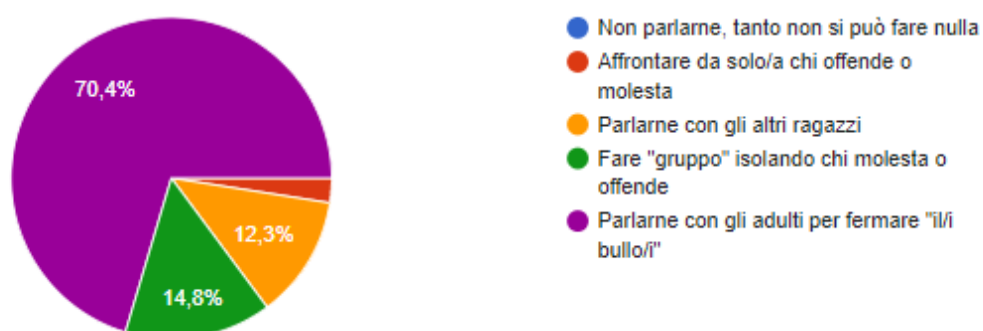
70,4%

12,3%

14,8%

Non parlarne, tanto non si può fare nulla

Affrontare da solo/a chi offende o molesta

Parlarne con gli altri ragazzi

Fare "gruppo" isolando chi molesta o offende

Parlarne con gli adulti per fermare "il/i bullo/i"